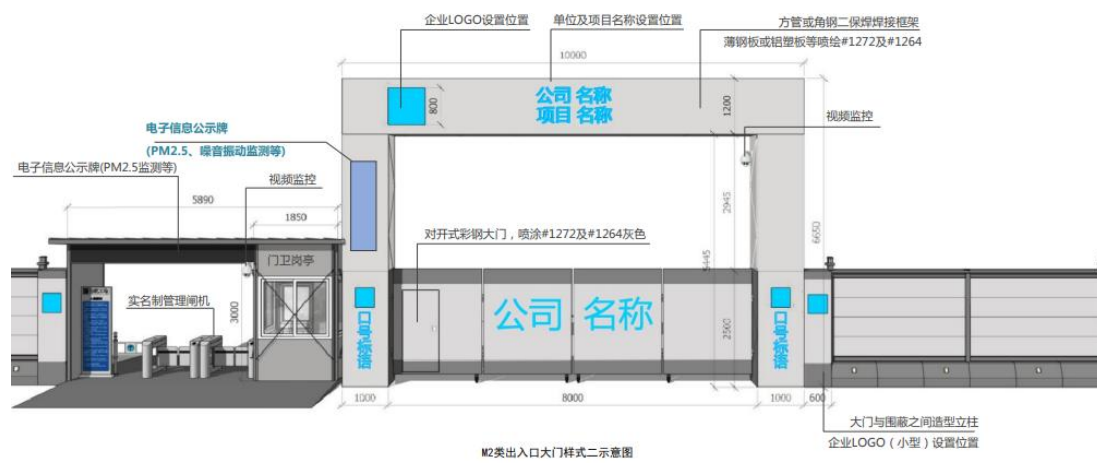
企业LOGO设置位置

单位及项目名称设置位置

方管或角钢二保焊焊接框架

薄钢板或铝塑板等喷绘#1272及#1264

10000

800

公司 名称
项目 名称

1200

视频监控

电子信息公示牌
(PM2.5、噪音振动监测等)

电子信息公示牌(PM2.5监测等)

视频监控

5890

1850

门卫岗亭

对开式彩钢大门，喷涂#1272及#1264灰色

2945

5445

6650

实名制管理闸机

3000

公司 名称

2500

1000

8000

1000

600

大门与围蔽之间造型立柱

企业LOGO（小型）设置位置

M2类出入口大门样式二示意图